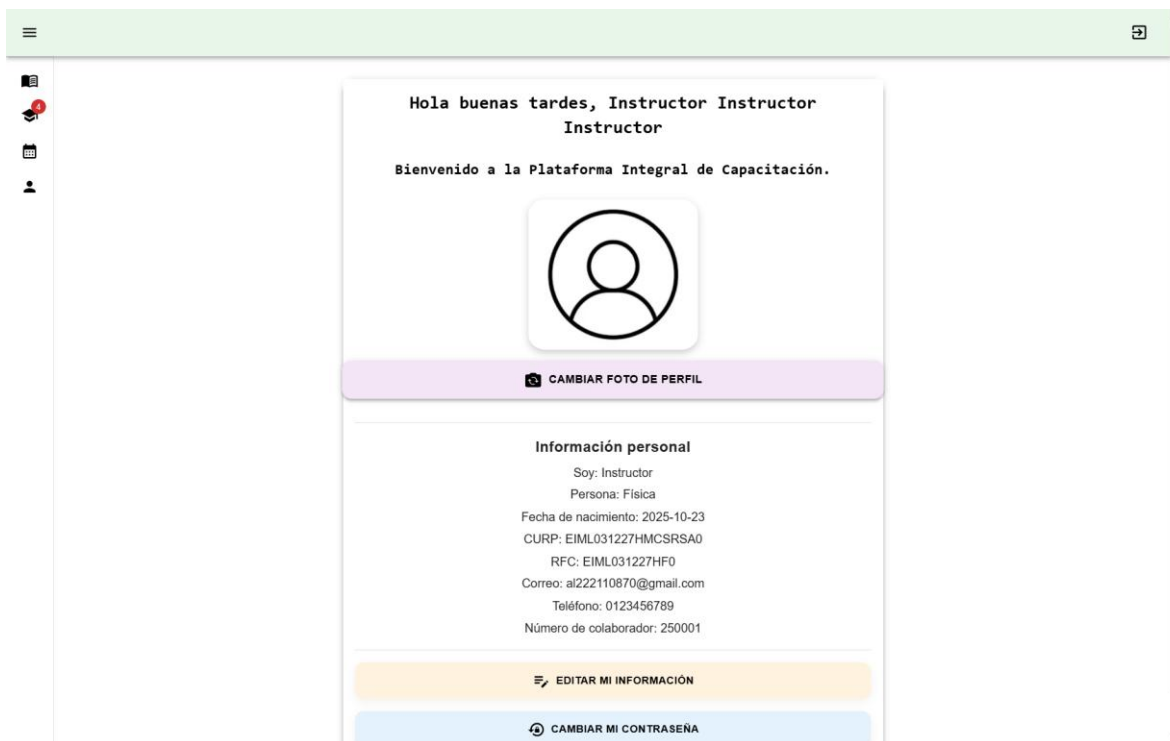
4

Hola buenas tardes, Instructor Instructor Instructor

Bienvenido a la Plataforma Integral de Capacitación.

CAMBIAR FOTO DE PERFIL

Información personal
Soy: Instructor
Persona: Física
Fecha de nacimiento: 2025-10-23
CURP: EIML031227HMCSRSA0
RFC: EIML031227HF0
Correo: al222110870@gmail.com
Teléfono: 0123456789
Número de colaborador: 250001

EDITAR MI INFORMACIÓN

CAMBIAR MI CONTRASEÑA